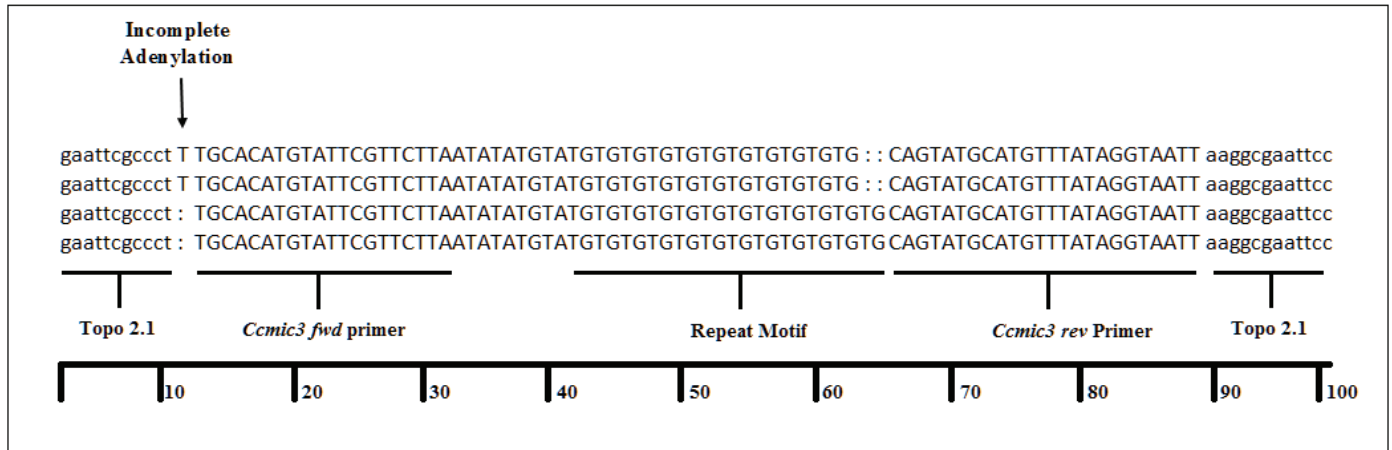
Incomplete Adenylation

gaattcgccct T TGCACATGTATTCGTTCTTAATATATGTATGTGTGTGTGTGTGTGTGTG : : CAGTATGCATGTTTATAGGTAATT aaggcgaattcc
gaattcgccct T TGCACATGTATTCGTTCTTAATATATGTATGTGTGTGTGTGTGTGTGTG : : CAGTATGCATGTTTATAGGTAATT aaggcgaattcc
gaattcgccct : TGCACATGTATTCGTTCTTAATATATGTATGTGTGTGTGTGTGTGTGTGTG CAGTATGCATGTTTATAGGTAATT aaggcgaattcc
gaattcgccct : TGCACATGTATTCGTTCTTAATATATGTATGTGTGTGTGTGTGTGTGTGTG CAGTATGCATGTTTATAGGTAATT aaggcgaattcc

Topo 2.1
*Ccmic3 fwd* primer
Repeat Motif
*Ccmic3 rev* Primer
Topo 2.1

10 20 30 40 50 60 70 80 90 100